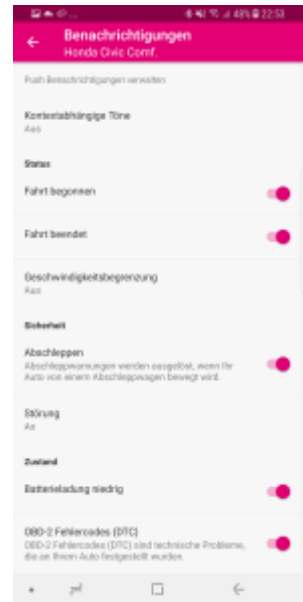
48% 22:53

Benachrichtigungen
Honda Civic Comf.

Push Benachrichtigungen verwalten

Kontextabhängige Töne
Aus

Status

Fahrt begonnen

Fahrt beendet

Geschwindigkeitsbegrenzung
Aus

Sicherheit

Abschleppen
Abschleppwarnungen werden ausgelöst, wenn Ihr Auto von einem Abschleppwagen bewegt wird.

Störung
An

Zustand

Batterieladung niedrig

OBD-2 Fehlercodes (DTC)
OBD-2 Fehlercodes (DTC) sind technische Probleme, die an Ihrem Auto festgestellt wurden.